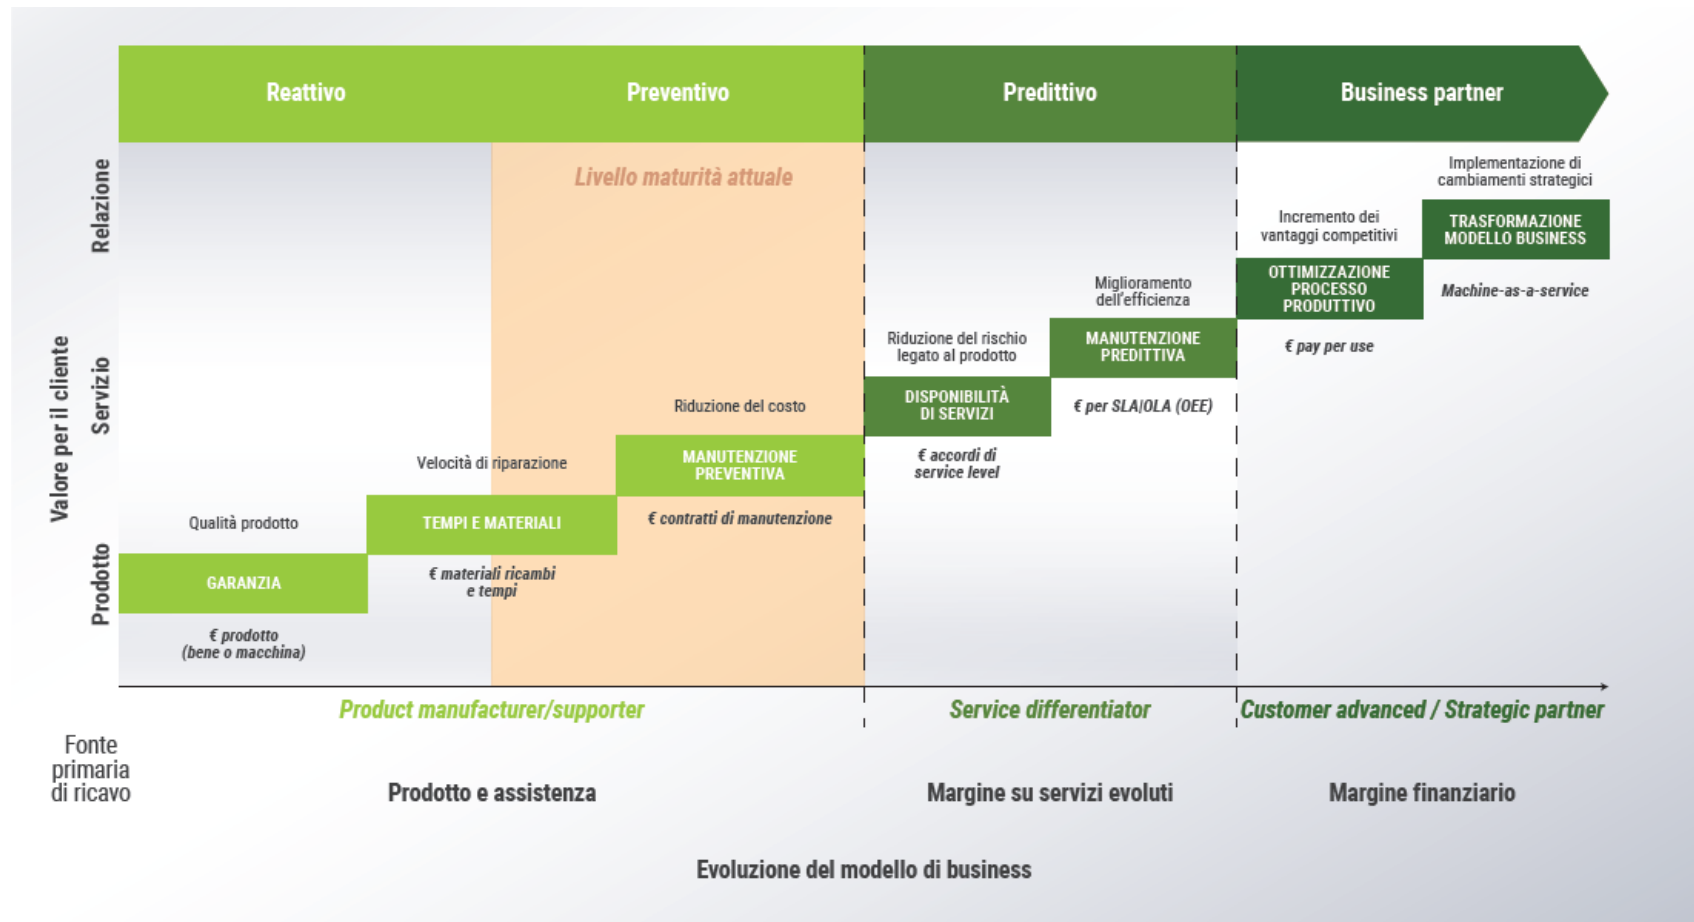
Reattivo

Preventivo

Predittivo

Business partner

Livello maturità attuale

Valore per il cliente

Relazione

Servizio

Prodotto

Implementazione di cambiamenti strategici

TRASFORMAZIONE MODELLO BUSINESS

Machine-as-a-service

Incremento dei vantaggi competitivi

OTTIMIZZAZIONE PROCESSO PRODUTTIVO

€ pay per use

Miglioramento dell'efficienza

MANUTENZIONE PREDITTIVA

€ per SLA/OLA (OEE)

Riduzione del rischio legato al prodotto

DISPONIBILITÀ DI SERVIZI

€ accordi di service level

Riduzione del costo

MANUTENZIONE PREVENTIVA

€ contratti di manutenzione

Velocità di riparazione

TEMPI E MATERIALI

€ materiali ricambi e tempi

Qualità prodotto

GARANZIA

€ prodotto (bene o macchina)

Product manufacturer/supporter

Service differentiator

Customer advanced / Strategic partner

Fonte primaria di ricavo

Prodotto e assistenza

Margine su servizi evoluti

Margine finanziario

Evoluzione del modello di business